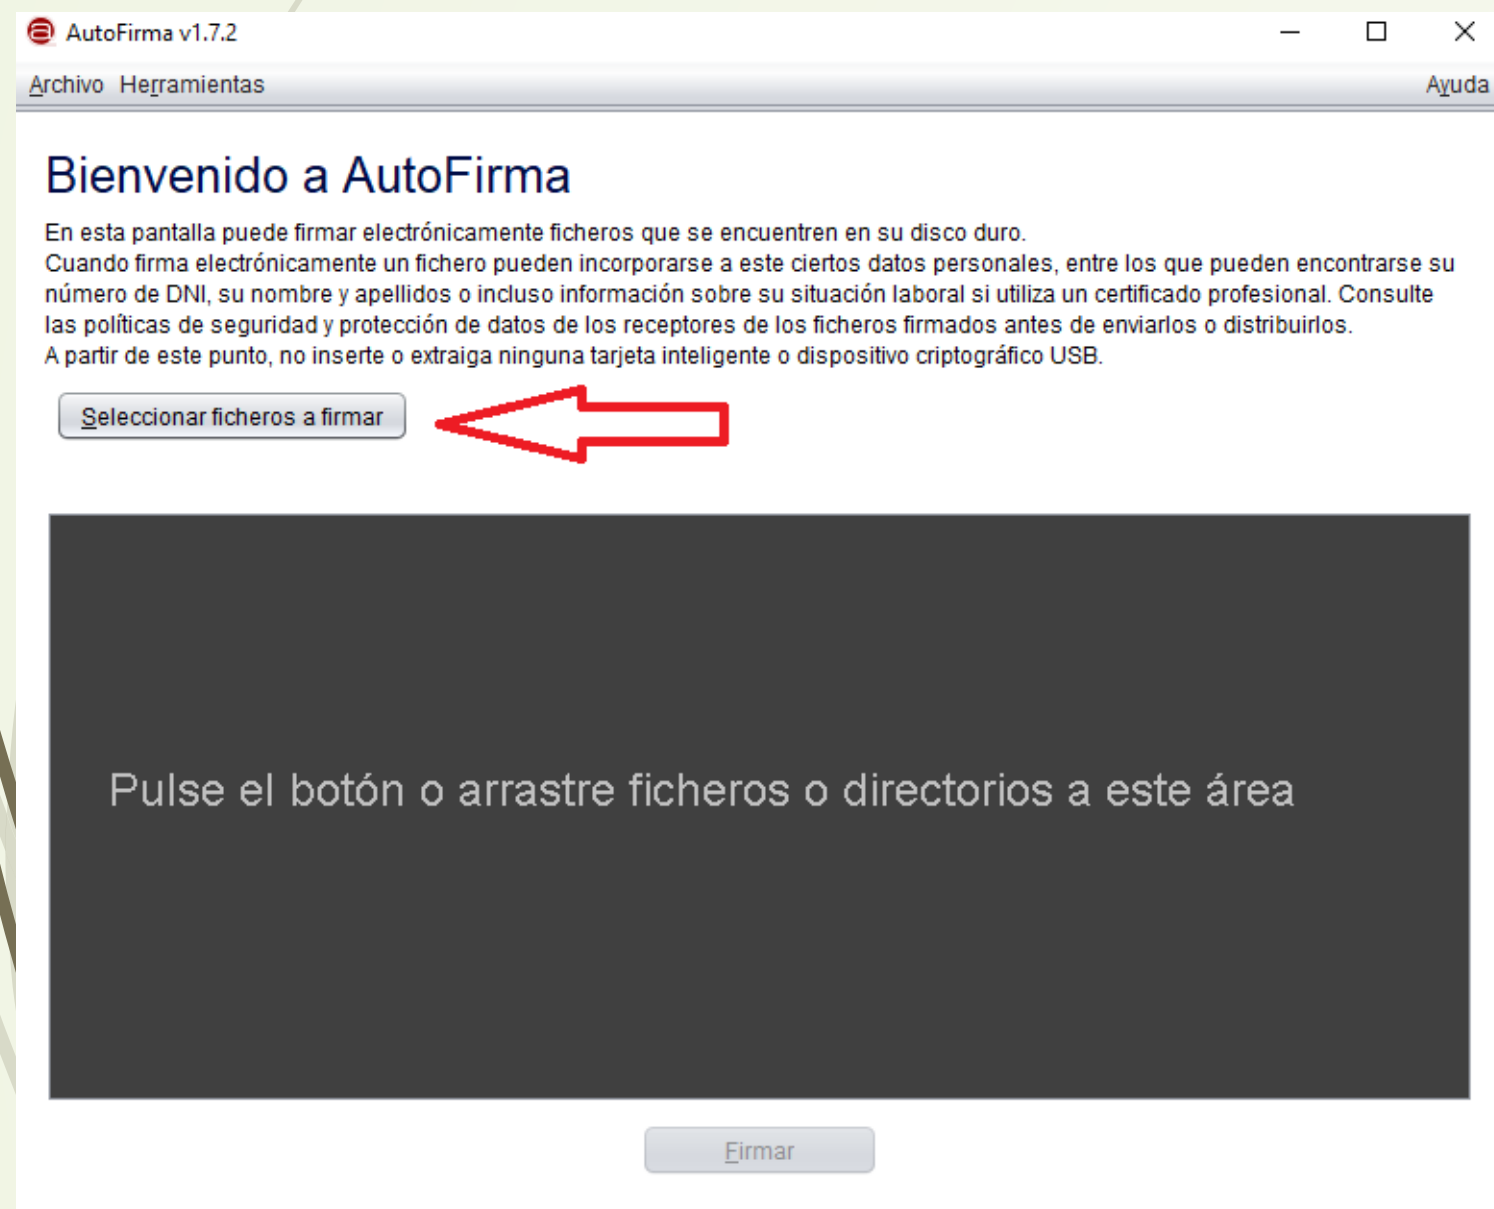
AutoFirma v1.7.2

Archivo Herramientas Ayuda

Bienvenido a AutoFirma

En esta pantalla puede firmar electrónicamente ficheros que se encuentren en su disco duro.
Cuando firma electrónicamente un fichero pueden incorporarse a este ciertos datos personales, entre los que pueden encontrarse su número de DNI, su nombre y apellidos o incluso información sobre su situación laboral si utiliza un certificado profesional. Consulte las políticas de seguridad y protección de datos de los receptores de los ficheros firmados antes de enviarlos o distribuirlos.
A partir de este punto, no inserte o extraiga ninguna tarjeta inteligente o dispositivo criptográfico USB.

Seleccionar ficheros a firmar

Pulse el botón o arrastre ficheros o directorios a este área

Firmar